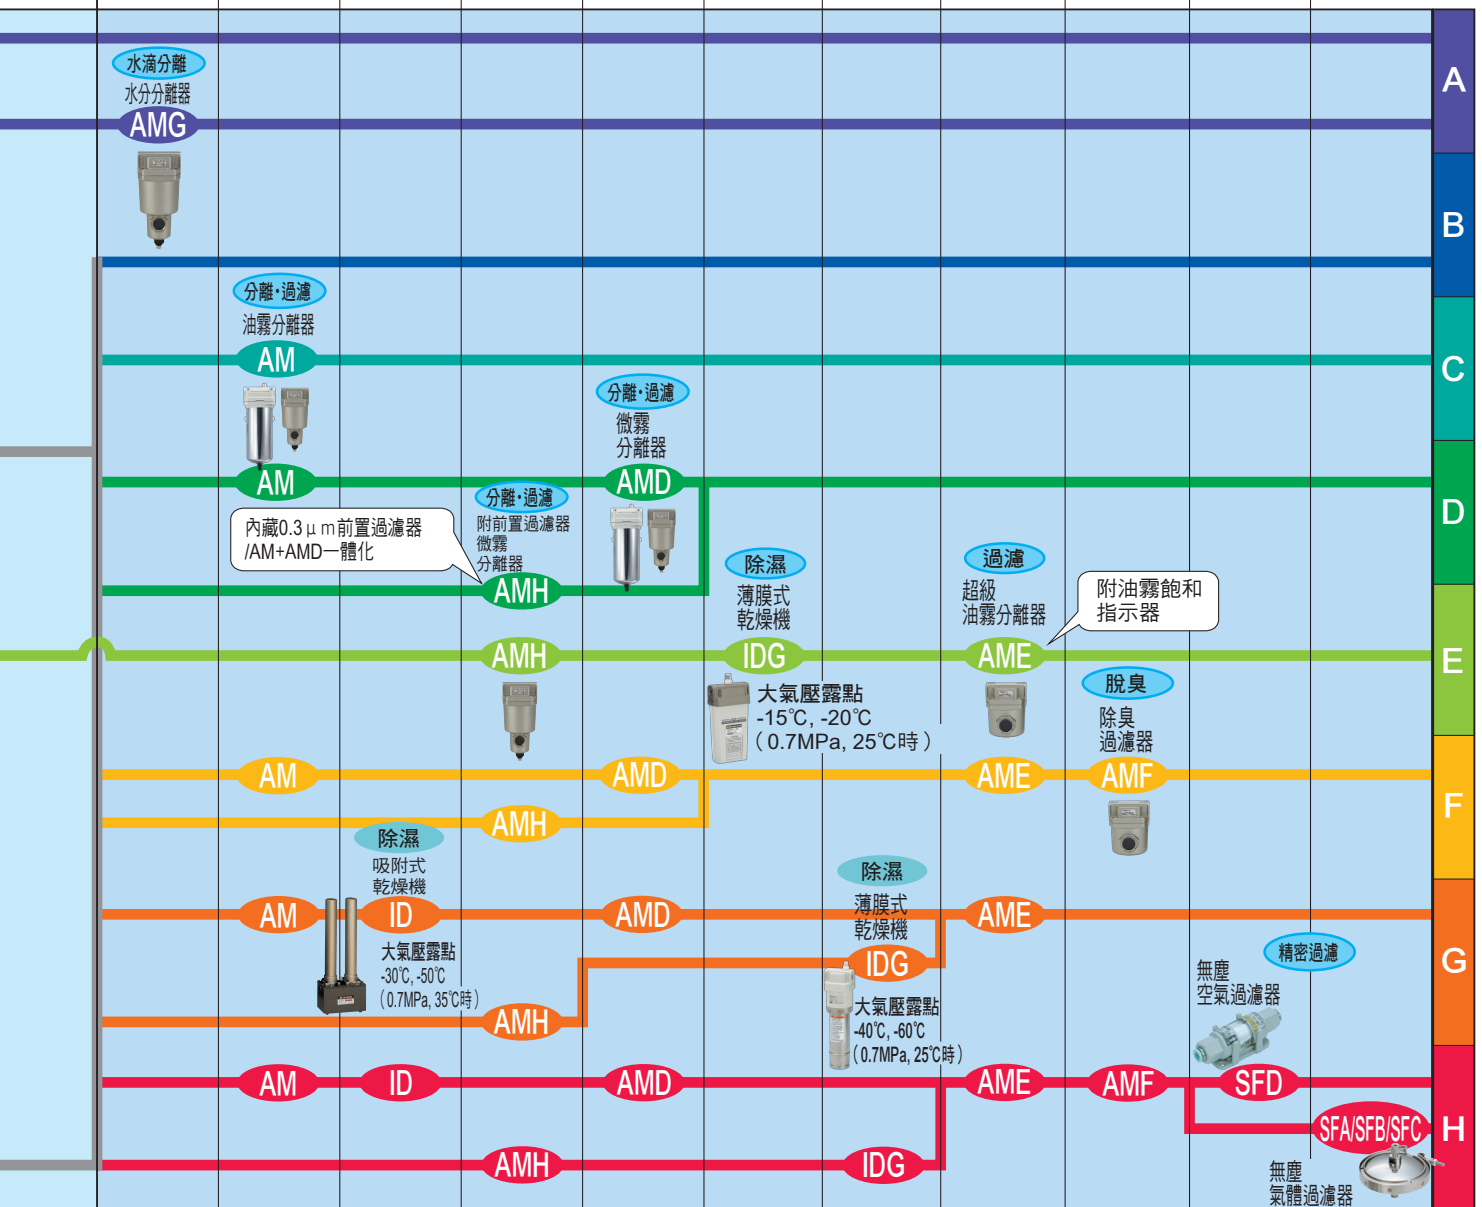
水滴分離
水分分離器
AMG

A

B

分離·過濾
油霧分離器
AM

C

AM

分離·過濾
微霧
分離器
AMD

D

內藏0.3μm前置過濾器
/AM+AMD一體化

分離·過濾
附前置過濾器
微霧
分離器
AMH

除濕
薄膜式
乾燥機

過濾
超級
油霧分離器

附油霧飽和
指示器

AMH
IDG
AME

E

大氣壓露點
-15℃, -20℃
(0.7MPa, 25℃時)

脫臭
除臭
過濾器

AM
AMD
AME
AMF

F

AMH

除濕
吸附式
乾燥機

除濕
薄膜式
乾燥機

AM
ID
AMD
AME

G

大氣壓露點
-30℃, -50℃
(0.7MPa, 35℃時)

IDG

精密過濾
無塵
空氣過濾器

AMH

大氣壓露點
-40℃, -60℃
(0.7MPa, 25℃時)

AM
ID
AMD
AME
AMF
SFD

H

SFA/SFB/SFC

AMH
IDG

無塵
氣體過濾器